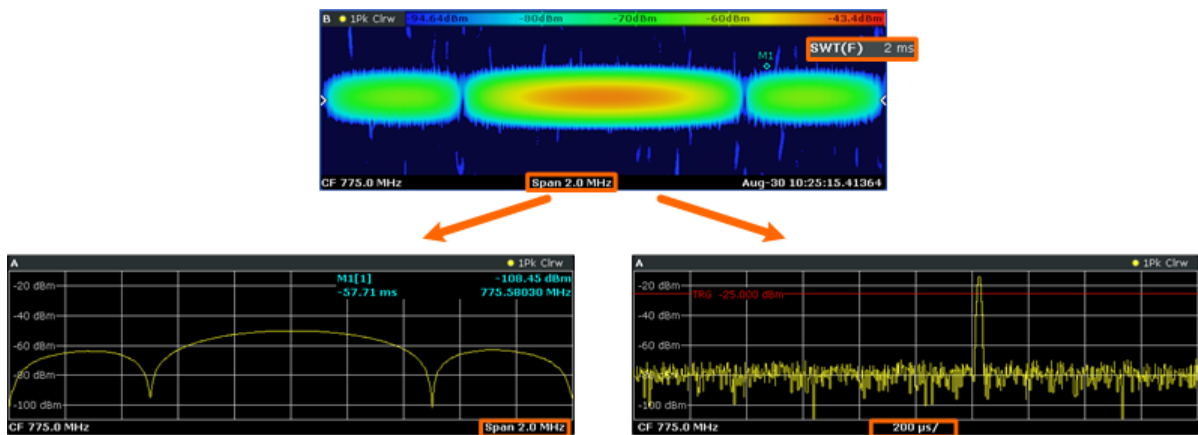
B ● 1Pk Clrw -94.64dBm -80dBm -70dBm -60dBm -43.4dBm

SWT(F) 2 ms

M1

CF 775.0 MHz Span 2.0 MHz Aug-30 10:25:15.41364

A ● 1Pk Clrw

M1[1] -108.45 dBm
-57.71 ms 775.58030 MHz

-20 dBm
-40 dBm
-60 dBm
-80 dBm
-100 dBm

CF 775.0 MHz Span 2.0 MHz

A ● 1Pk Clrw

-20 dBm
TRG -25.000 dBm
-40 dBm
-60 dBm
-80 dBm
-100 dBm

CF 775.0 MHz 200 µs/